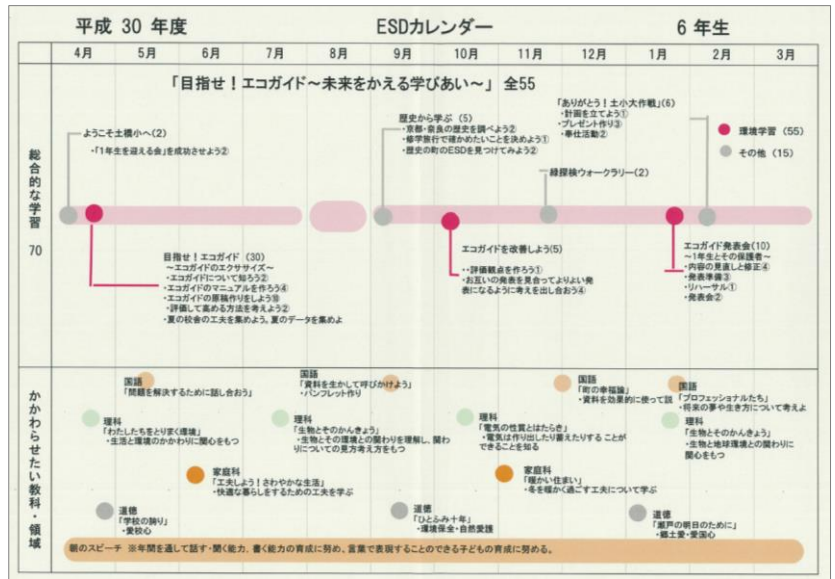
平成 30 年度　ESDカレンダー　6 年生

| | 4月 | 5月 | 6月 | 7月 | 8月 | 9月 | 10月 | 11月 | 12月 | 1月 | 2月 | 3月 |
|---|---|---|---|---|---|---|---|---|---|---|---|---|

総合的な学習 70

「目指せ！エコガイド～未来をかえる学びあい～」 全55

ようこそ土橋小へ(2)
・「1年生を迎える会」を成功させよう②

目指せ！エコガイド (30)
～エコガイドのエクササイズ～
・エコガイドについて知ろう②
・エコガイドのマニュアルを作ろう④
・エコガイドの原稿作りをしよう⑩
・評価して高める方法を考えよう②
・夏の校舎の工夫を集めよう、夏のデータを集めよ

歴史から学ぶ (5)
・京都・奈良の歴史を調べよう②
・修学旅行で確かめたいことを決めよう①
・歴史の町のESDを見つけてみよう②

エコガイドを改善しよう(5)
・評価観点を作ろう①
・お互いの発表を見合ってよりよい発表になるように考えを出し合おう④

緑探検ウォークラリー(2)

「ありがとう！土小大作戦」(6)
・計画を立てよう①
・プレゼント作り③
・奉仕活動②

エコガイド発表会(10)
～1年生とその保護者～
・内容の見直しと修正④
・発表準備③
・リハーサル①
・発表会②

環境学習 (55)
その他 (15)

かかわらせたい教科・領域

国語
「問題を解決するために話し合おう」

理科
「わたしたちをとりまく環境」
・生活と環境のかかわりに関心をもつ

家庭科
「工夫しよう！さわやかな生活」
・快適な暮らしをするための工夫を学ぶ

道徳
「学校の誇り」
・愛校心

国語
「資料を生かして呼びかけよう」
・パンフレット作り

理科
「生物とそのかんきょう」
・生物とその環境との関わりを理解し、関わりについての見方考え方をもつ

道徳
「ひとふみ十年」
・環境保全・自然愛護

理科
「電気の性質とはたらき」
・電気は作り出したり蓄えたりすることができることを知る

家庭科
「暖かい住まい」
・冬を暖かく過ごす工夫について学ぶ

国語
「町の幸福論」
・資料を効果的に使って話

道徳
「瀬戸の明日のために」
・郷土愛・愛国心

国語
「プロフェッショナルたち」
・将来の夢や生き方について考えよ

理科
「生物とそのかんきょう」
・生物と地球環境との関わりに関心をもつ

朝のスピーチ　※年間を通して話す・聞く能力、書く能力の育成に努め、言葉で表現することのできる子どもの育成に努める。